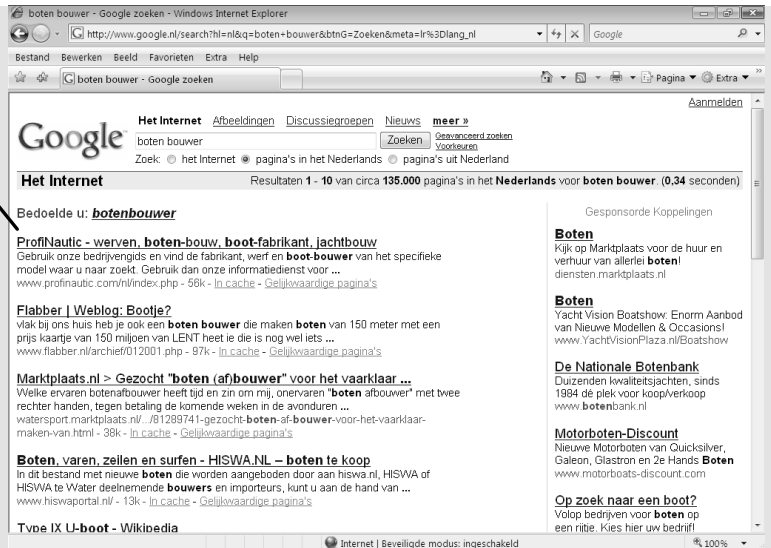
boten bouwer - Google zoeken - Windows Internet Explorer

http://www.google.nl/search?hl=nl&q=boten+bouwer&btnG=Zoeken&meta=lr%3Dlang_nl

Google

Bestand Bewerken Beeld Favorieten Extra Help

boten bouwer - Google zoeken

Pagina ▾ Extra ▾

Aanmelden

Google

Het Internet Afbeeldingen Discussiegroepen Nieuws meer »

boten bouwer

Zoeken

Geavanceerd zoeken
Voorkeuren

Zoek: het Internet pagina's in het Nederlands pagina's uit Nederland

Het Internet

Resultaten 1 - 10 van circa 135.000 pagina's in het Nederlands voor boten bouwer. (0,34 seconden)

Bedoelde u: botenbouwer

ProfiNautic - werven, boten-bouw, boot-fabrikant, jachtbouw
Gebruik onze bedrijvengids en vind de fabrikant, werf en boot-bouwer van het specifieke model waar u naar zoekt. Gebruik dan onze informatiedienst voor ...
www.profinautic.com/nl/index.php - 58k - In cache - Gelijkwaardige pagina's

Flabber | Weblog: Bootje?
vlak bij ons huis heb je ook een boten bouwer die maken boten van 150 meter met een prijs kaartje van 150 miljoen van LENT heet ie die is nog wel iets ...
www.flabber.nl/archief/012001.php - 97k - In cache - Gelijkwaardige pagina's

Marktplaats.nl > Gezocht "boten (af)bouwer" voor het vaarklaar ...
Welke ervaren botenafbouwer heeft tijd en zin om mij, onervaren "boten afbouwer" met twee rechter handen, tegen betaling de komende weken in de avonduren ...
watersport.marktplaats.nl/.../81289741-gezocht-boten-af-bouwer-voor-het-vaarklaar-maken-van.html - 38k - In cache - Gelijkwaardige pagina's

Boten, varen, zeilen en surfen - HISWA.NL – boten te koop
In dit bestand met nieuwe boten die worden aangeboden door aan hiswa.nl, HISWA of HISWA te Water deelnemende bouwers en importeurs, kunt u aan de hand van ...
www.hiswaportal.nl/ - 13k - In cache - Gelijkwaardige pagina's

Type IX U-boot - Wikipedia

Gesponsorde Koppelingen

Boten
Kijk op Marktplaats voor de huur en verhuur van allerlei boten!
diensten.marktplaats.nl

Boten
Yacht Vision Boatshow: Enorm Aanbod van Nieuwe Modellen & Occasions!
www.YachtVisionPlaza.nl/Boatshow

De Nationale Botenbank
Duizenden kwaliteitsjachten, sinds 1984 dé plek voor koop/verkoop
www.botenbank.nl

Motorboten-Discount
Nieuwe Motorboten van Quicksilver, Galeon, Glastron en 2e Hands Boten
www.motorboats-discount.com

Op zoek naar een boot?
Volop bedrijven voor boten op een rijtje. Kies hier uw bedrijf!

Internet | Beveiligde modus: ingeschakeld

100%